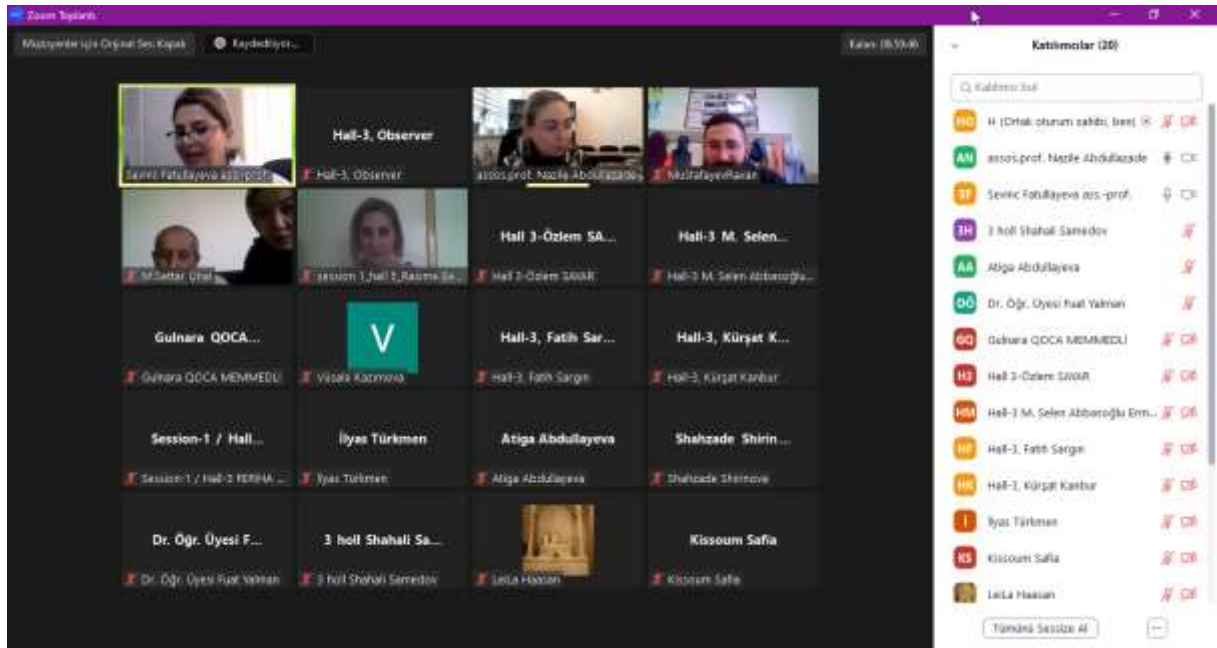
Zoom Toplantı

Müzisyenler için Orijinal Sesi Kapat

Kaydediliyor...

Kalan: 00:59:46

Katılımcılar (20)

Katılımcı bul

Sevinc Fatullayeva ass.prof.

Hall-3, Observer

Hall-3, Observer

assos.prof. Nazile Abdullazade

MezfafayevRavan

M.Settar Ünal

session 1_hall 3_Rasime Se...

Hall 3-Özlem SA...

Hall 3-Özlem SAVAR

Hall-3 M. Selen...

Hall-3 M. Selen Abbasoğlu...

Gulnara QOCA...

Gulnara QOCA MEMMEDLİ

V

Vüsale Kazımova

Hall-3, Fatih Sar...

Hall-3, Fatih Sargın

Hall-3, Kürşat K...

Hall-3, Kürşat Kanbur

Session-1 / Hall...

Session-1 / Hall-3 FERHA...

İlyas Türkmen

İlyas Türkmen

Atiga Abdullayeva

Atiga Abdullayeva

Shahzade Shirin...

Shahzade Shirinova

Dr. Öğr. Üyesi F...

Dr. Öğr. Üyesi Fuat Yalman

3 holl Shahali Sa...

3 holl Shahali Samedov

LeiLa Hassan

Kissoum Safia

Kissoum Safia

HO H (Ortak oturum sahibi, ben)

AN assos.prof. Nazile Abdullazade

SF Sevinc Fatullayeva ass.-prof.

3H 3 holl Shahali Samedov

AA Atiga Abdullayeva

DÖ Dr. Öğr. Üyesi Fuat Yalman

GQ Gulnara QOCA MEMMEDLİ

H3 Hall 3-Özlem SAVAR

HM Hall-3 M. Selen Abbasoğlu Erm...

HF Hall-3, Fatih Sargın

HK Hall-3, Kürşat Kanbur

İ İlyas Türkmen

KS Kissoum Safia

LeiLa Hassan

Tümünü Sessize Al

...